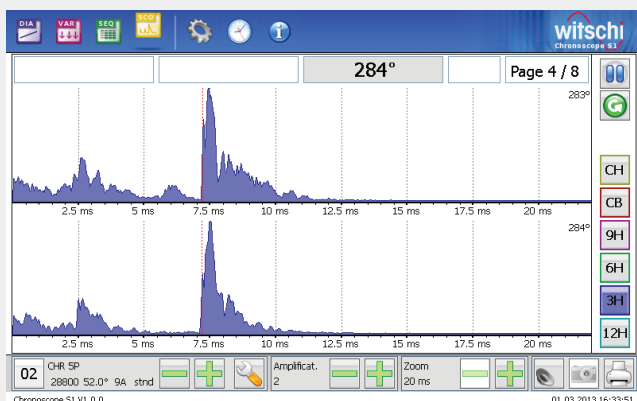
DIA VAR SEQ SCO

witschi
Chronoscope S1

284°

Page 4 / 8

283°

2.5 ms 5 ms 7.5 ms 10 ms 12.5 ms 15 ms 17.5 ms 20 ms

284°

2.5 ms 5 ms 7.5 ms 10 ms 12.5 ms 15 ms 17.5 ms 20 ms

CH
CB
9H
6H
3H
12H

02 CHR 5P
28800 52.0° 9A stnd

Amplificat.
2

Zoom
20 ms

Chronoscope S1 V1.0.0

01.03.2013 16:33:51